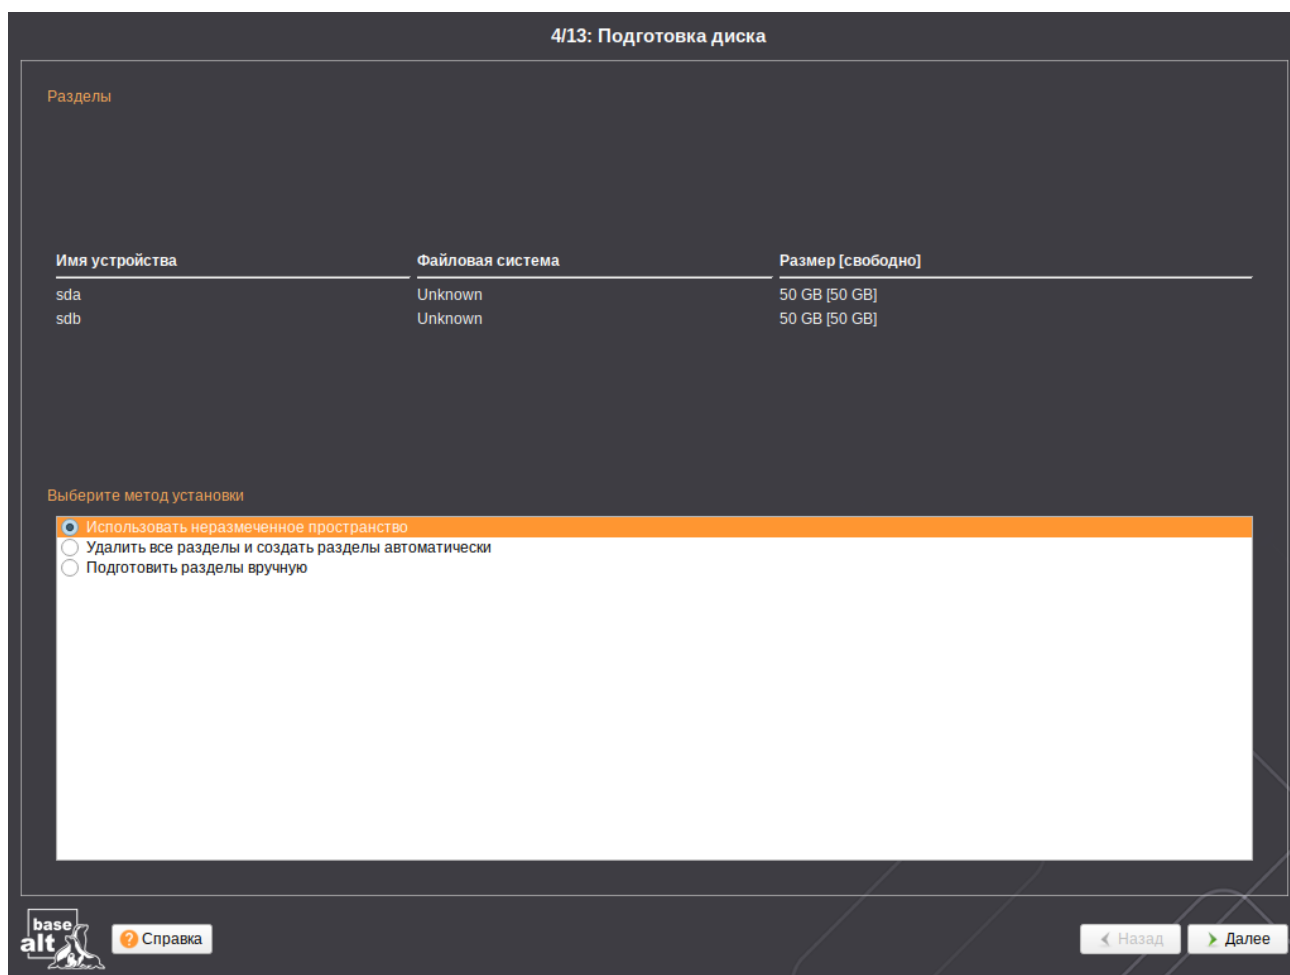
4/13: Подготовка диска

Разделы

| Имя устройства | Файловая система | Размер [свободно] |
|---|---|---|
| sda | Unknown | 50 GB [50 GB] |
| sdb | Unknown | 50 GB [50 GB] |

Выберите метод установки

Использовать неразмеченное пространство
Удалить все разделы и создать разделы автоматически
Подготовить разделы вручную

base alt

Справка

Назад

Далее